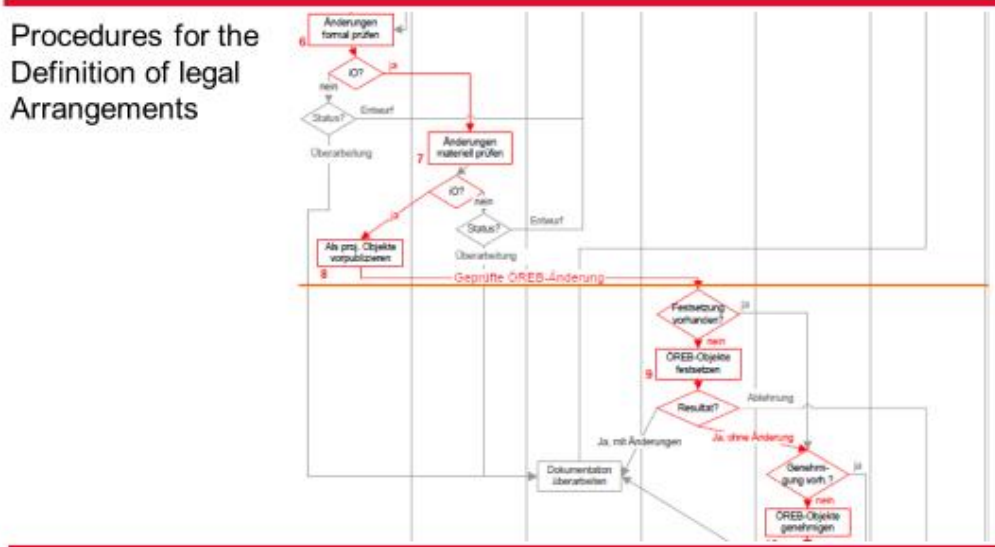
Procedures for the Definition of legal Arrangements

6
Änderungen formal prüfen

iO?
ja
nein

Status?
Entwurf
Überarbeitung

7
Änderungen materiell prüfen

iO?
ja
nein

Status?
Entwurf
Überarbeitung

8
Als proj. Objekte vorpublizieren

Geprüfte ÖREB-Änderung

Festsetzung vorhanden?
ja
nein

9
ÖREB-Objekte festsetzen

Resultat?
Ablehnung
Ja, mit Änderungen
Ja, ohne Änderung

Dokumentation überarbeiten

Genehmigung vorh.?
ja
nein

ÖREB-Objekte genehmigen